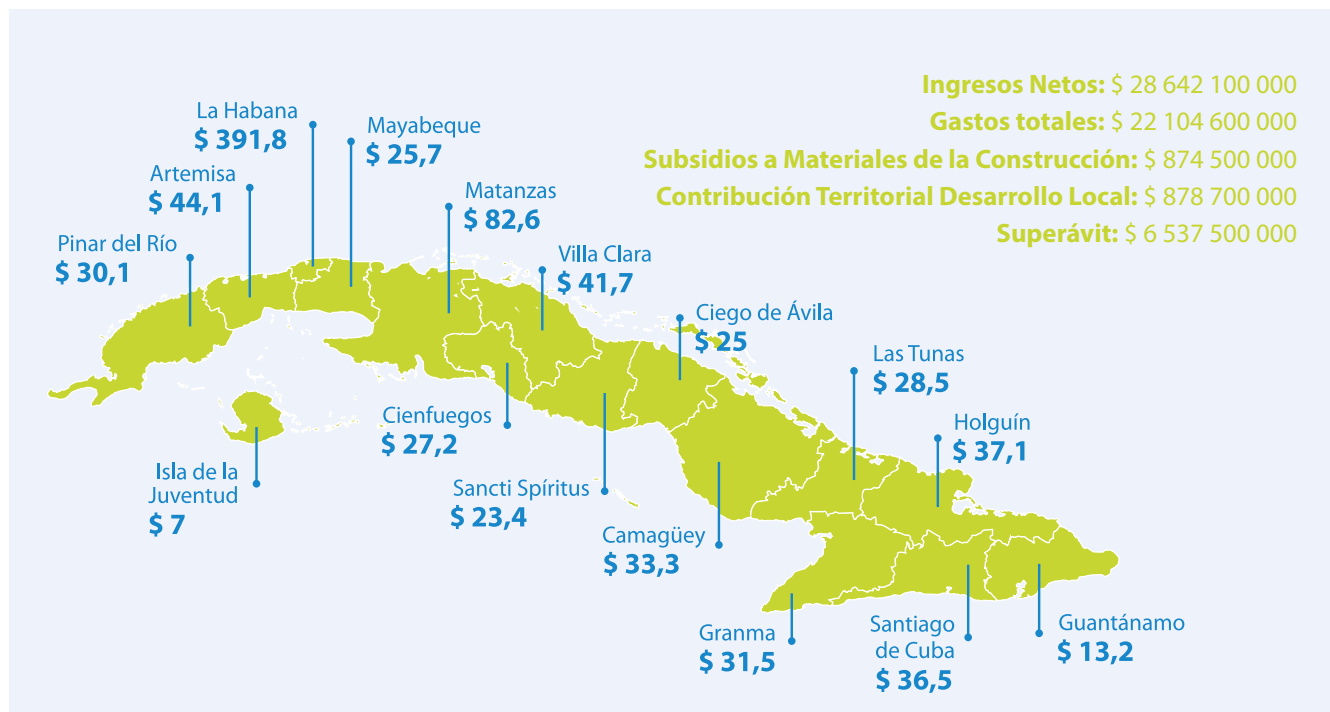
Ingresos Netos: $ 28 642 100 000
Gastos totales: $ 22 104 600 000
Subsidios a Materiales de la Construcción: $ 874 500 000
Contribución Territorial Desarrollo Local: $ 878 700 000
Superávit: $ 6 537 500 000

La Habana
$ 391,8

Mayabeque
$ 25,7

Artemisa
$ 44,1

Matanzas
$ 82,6

Pinar del Río
$ 30,1

Villa Clara
$ 41,7

Ciego de Ávila
$ 25

Las Tunas
$ 28,5

Cienfuegos
$ 27,2

Holguín
$ 37,1

Isla de la Juventud
$ 7

Sancti Spíritus
$ 23,4

Camagüey
$ 33,3

Granma
$ 31,5

Santiago de Cuba
$ 36,5

Guantánamo
$ 13,2